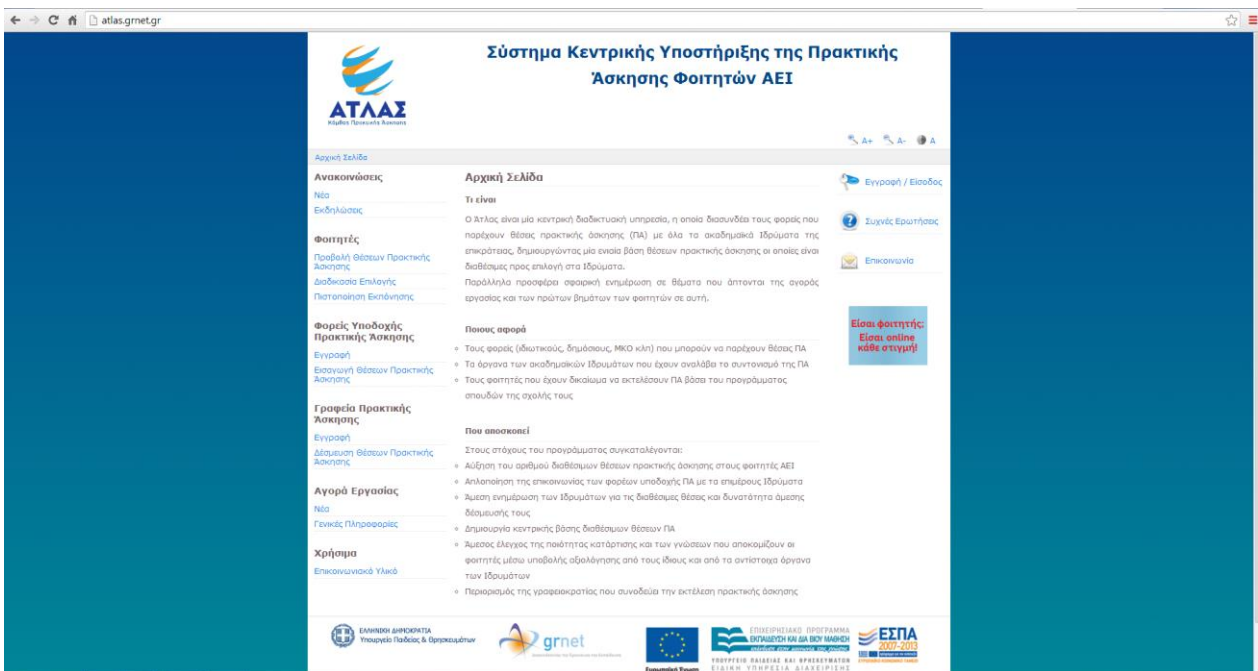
atlas.grnet.gr

ΑΤΛΑΣ
Κόμβος Πρακτικής Άσκησης

Σύστημα Κεντρικής Υποστήριξης της Πρακτικής Άσκησης Φοιτητών ΑΕΙ

A+ A- A

Αρχική Σελίδα

Ανακοινώσεις
Νέα
Εκδηλώσεις

Φοιτητές
Προβολή Θέσεων Πρακτικής Άσκησης
Διαδικασία Επιλογής
Πιστοποίηση Εκπόνησης

Φορείς Υποδοχής Πρακτικής Άσκησης
Εγγραφή
Εισαγωγή Θέσεων Πρακτικής Άσκησης

Γραφεία Πρακτικής Άσκησης
Εγγραφή
Δέσμευση Θέσεων Πρακτικής Άσκησης

Αγορά Εργασίας
Νέα
Γενικές Πληροφορίες

Χρήσιμα
Επικοινωνιακό Υλικό

Αρχική Σελίδα

Τι είναι

Ο Άτλας είναι μία κεντρική διαδικτυακή υπηρεσία, η οποία διασυνδέει τους φορείς που παρέχουν θέσεις πρακτικής άσκησης (ΠΑ) με όλα τα ακαδημαϊκά Ιδρύματα της επικράτειας, δημιουργώντας μία ενιαία βάση θέσεων πρακτικής άσκησης οι οποίες είναι διαθέσιμες προς επιλογή στα Ιδρύματα.
Παράλληλα προσφέρει σφαιρική ενημέρωση σε θέματα που άπτονται της αγοράς εργασίας και των πρώτων βημάτων των φοιτητών σε αυτή.

Ποιους αφορά

Τους φορείς (ιδιωτικούς, δημόσιους, ΜΚΟ κλπ) που μπορούν να παρέχουν θέσεις ΠΑ
Τα όργανα των ακαδημαϊκών Ιδρυμάτων που έχουν αναλάβει το συντονισμό της ΠΑ
Τους φοιτητές που έχουν δικαίωμα να εκτελέσουν ΠΑ βάσει του προγράμματος σπουδών της σχολής τους

Που αποσκοπεί

Στους στόχους του προγράμματος συγκαταλέγονται:
Αύξηση του αριθμού διαθέσιμων θέσεων πρακτικής άσκησης στους φοιτητές ΑΕΙ
Απλοποίηση της επικοινωνίας των φορέων υποδοχής ΠΑ με τα επιμέρους Ιδρύματα
Άμεση ενημέρωση των Ιδρυμάτων για τις διαθέσιμες θέσεις και δυνατότητα άμεσης δέσμευσής τους
Δημιουργία κεντρικής βάσης διαθέσιμων θέσεων ΠΑ
Άμεσος έλεγχος της ποιότητας κατάρτισης και των γνώσεων που αποκομίζουν οι φοιτητές μέσω υποβολής αξιολόγησης από τους ίδιους και από τα αντίστοιχα όργανα των Ιδρυμάτων
Περιορισμός της γραφειοκρατίας που συνοδεύει την εκτέλεση πρακτικής άσκησης

Εγγραφή / Είσοδος
Συχνές Ερωτήσεις
Επικοινωνία

Είσαι φοιτητής; Είσαι online κάθε στιγμή!

ΕΛΛΗΝΙΚΗ ΔΗΜΟΚΡΑΤΙΑ
Υπουργείο Παιδείας & Θρησκευμάτων
grnet
Ευρωπαϊκή Ένωση
ΕΠΙΧΕΙΡΗΣΙΑΚΟ ΠΡΟΓΡΑΜΜΑ ΕΚΠΑΙΔΕΥΣΗ ΚΑΙ ΔΙΑ ΒΙΟΥ ΜΑΘΗΣΗ
ΥΠΟΥΡΓΕΙΟ ΠΑΙΔΕΙΑΣ ΚΑΙ ΘΡΗΣΚΕΥΜΑΤΩΝ ΕΙΔΙΚΗ ΥΠΗΡΕΣΙΑ ΔΙΑΧΕΙΡΙΣΗΣ
ΕΣΠΑ 2007-2013